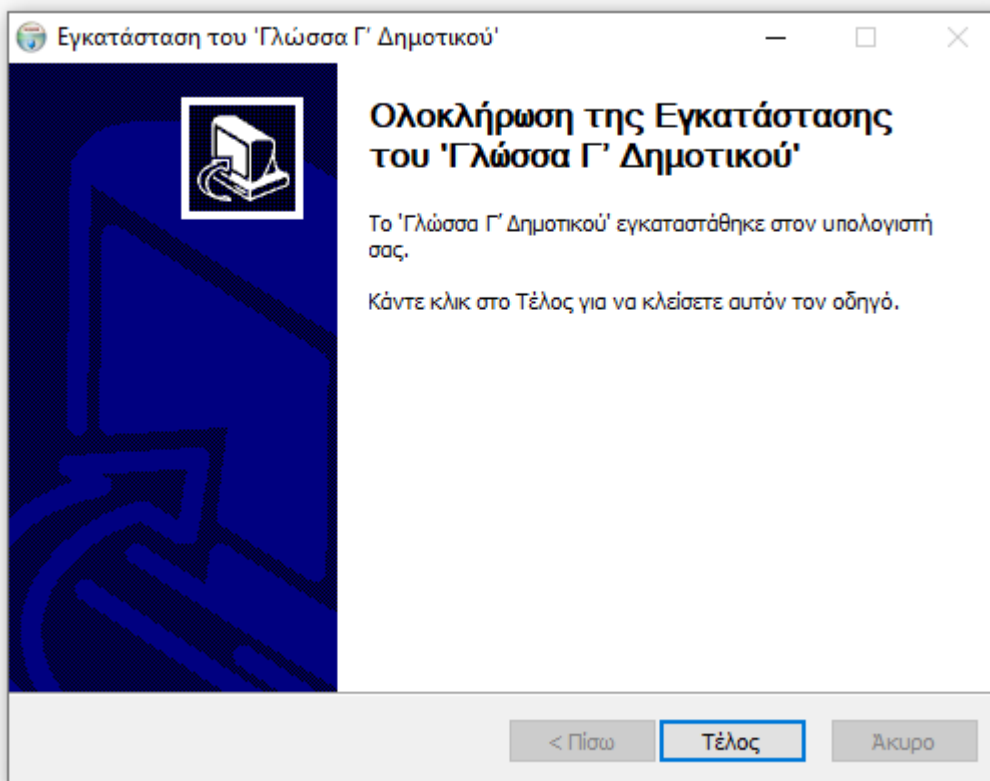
Εγκατάσταση του 'Γλώσσα Γ' Δημοτικού'

Ολοκλήρωση της Εγκατάστασης του 'Γλώσσα Γ' Δημοτικού'

Το 'Γλώσσα Γ' Δημοτικού' εγκαταστάθηκε στον υπολογιστή σας.

Κάντε κλικ στο Τέλος για να κλείσετε αυτόν τον οδηγό.

< Πίσω
Τέλος
Άκυρο